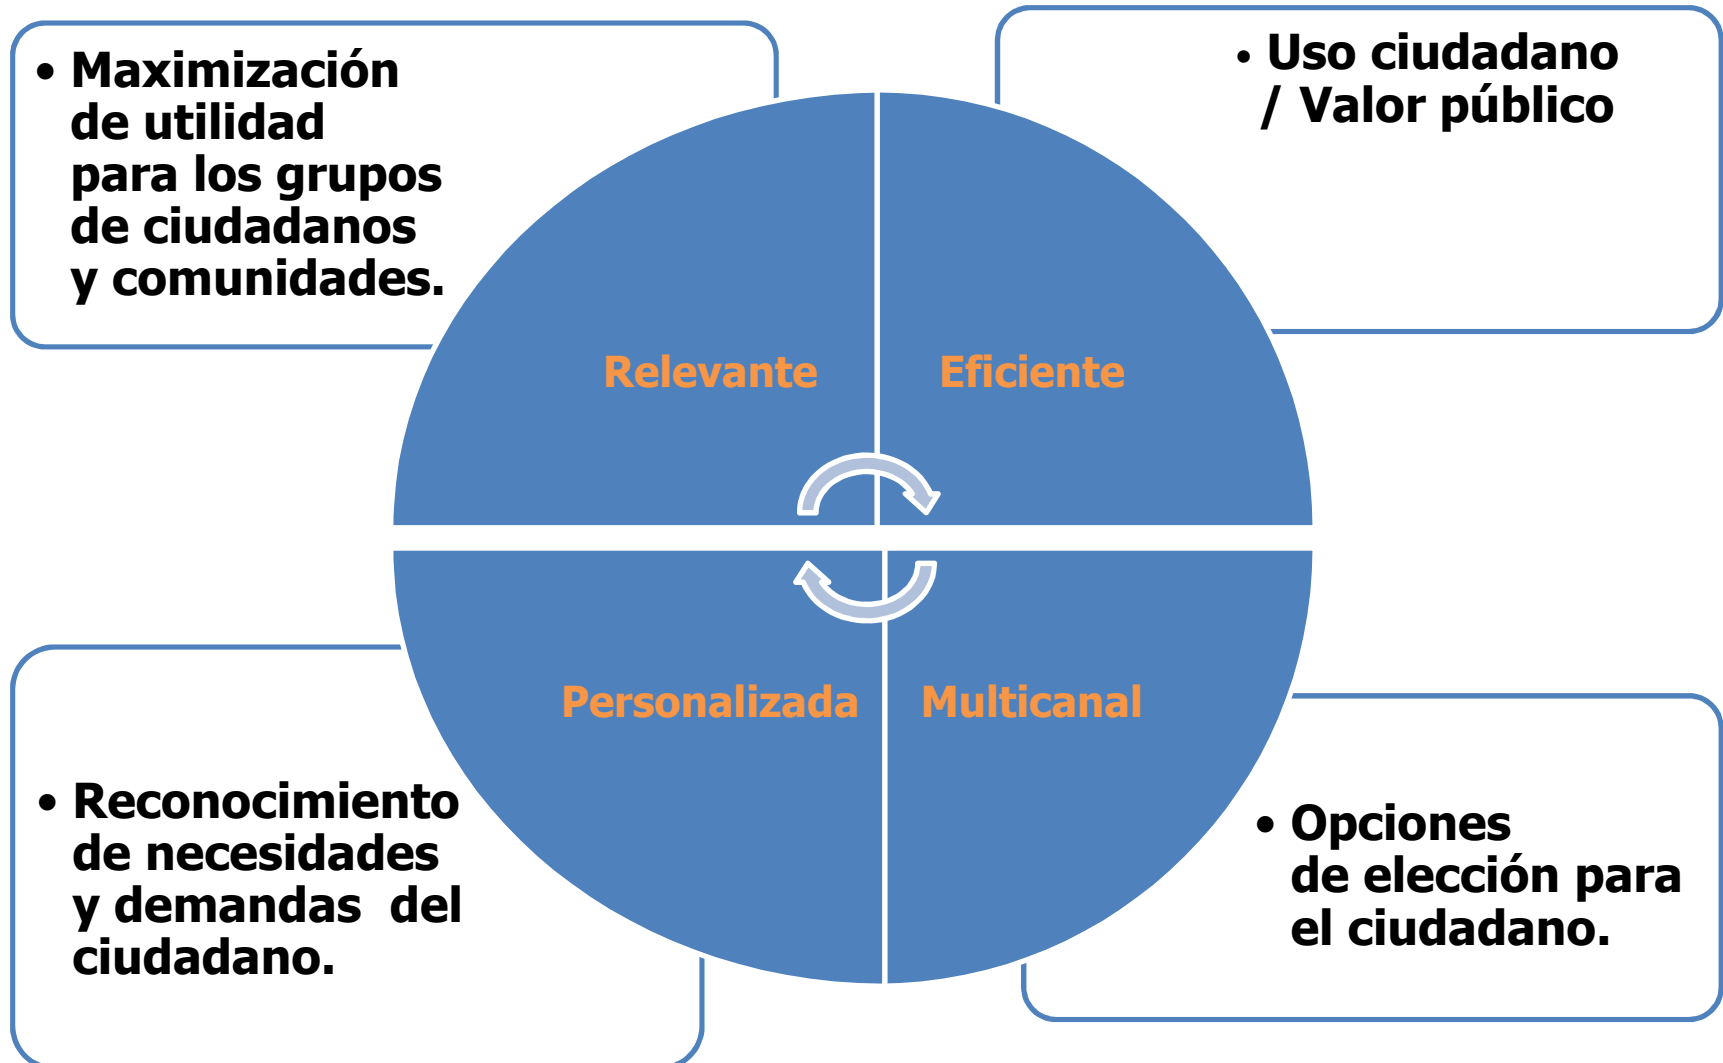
• Maximización de utilidad para los grupos de ciudadanos y comunidades.

• Uso ciudadano / Valor público

Relevante

Eficiente

Personalizada

Multicanal

• Reconocimiento de necesidades y demandas del ciudadano.

• Opciones de elección para el ciudadano.